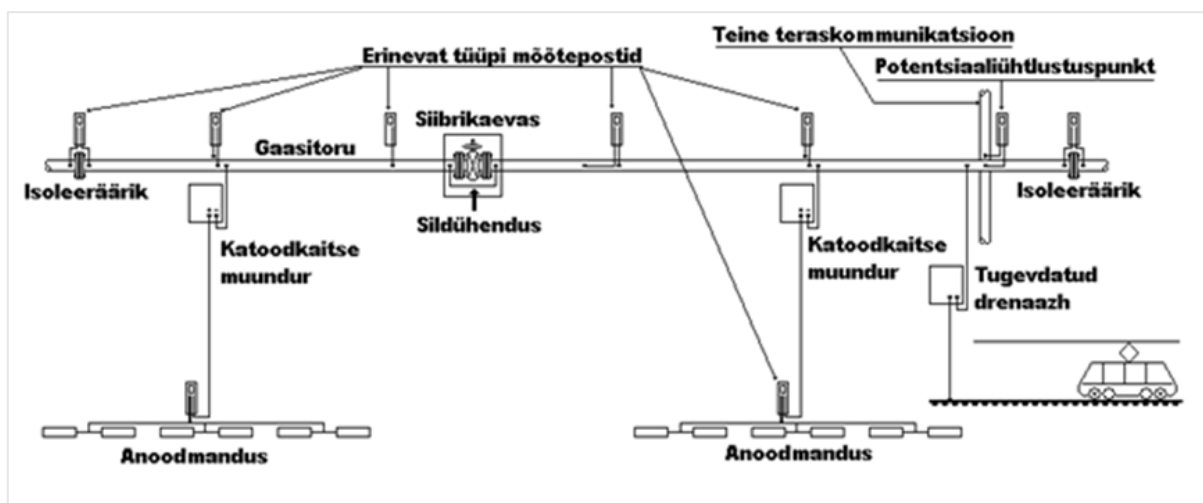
Erinevat tüüpi mõõtepostid

Teine teraskommunikatsioon

Potentsiaaliühtlustuspunkt

Siibrikaevas

Gaasitoru

Isoleeräärik

Isoleeräärik

Sildühendus

Katoodkaitse muundur

Katoodkaitse muundur

Tugevdatud drenaazh

Anoodmandus

Anoodmandus